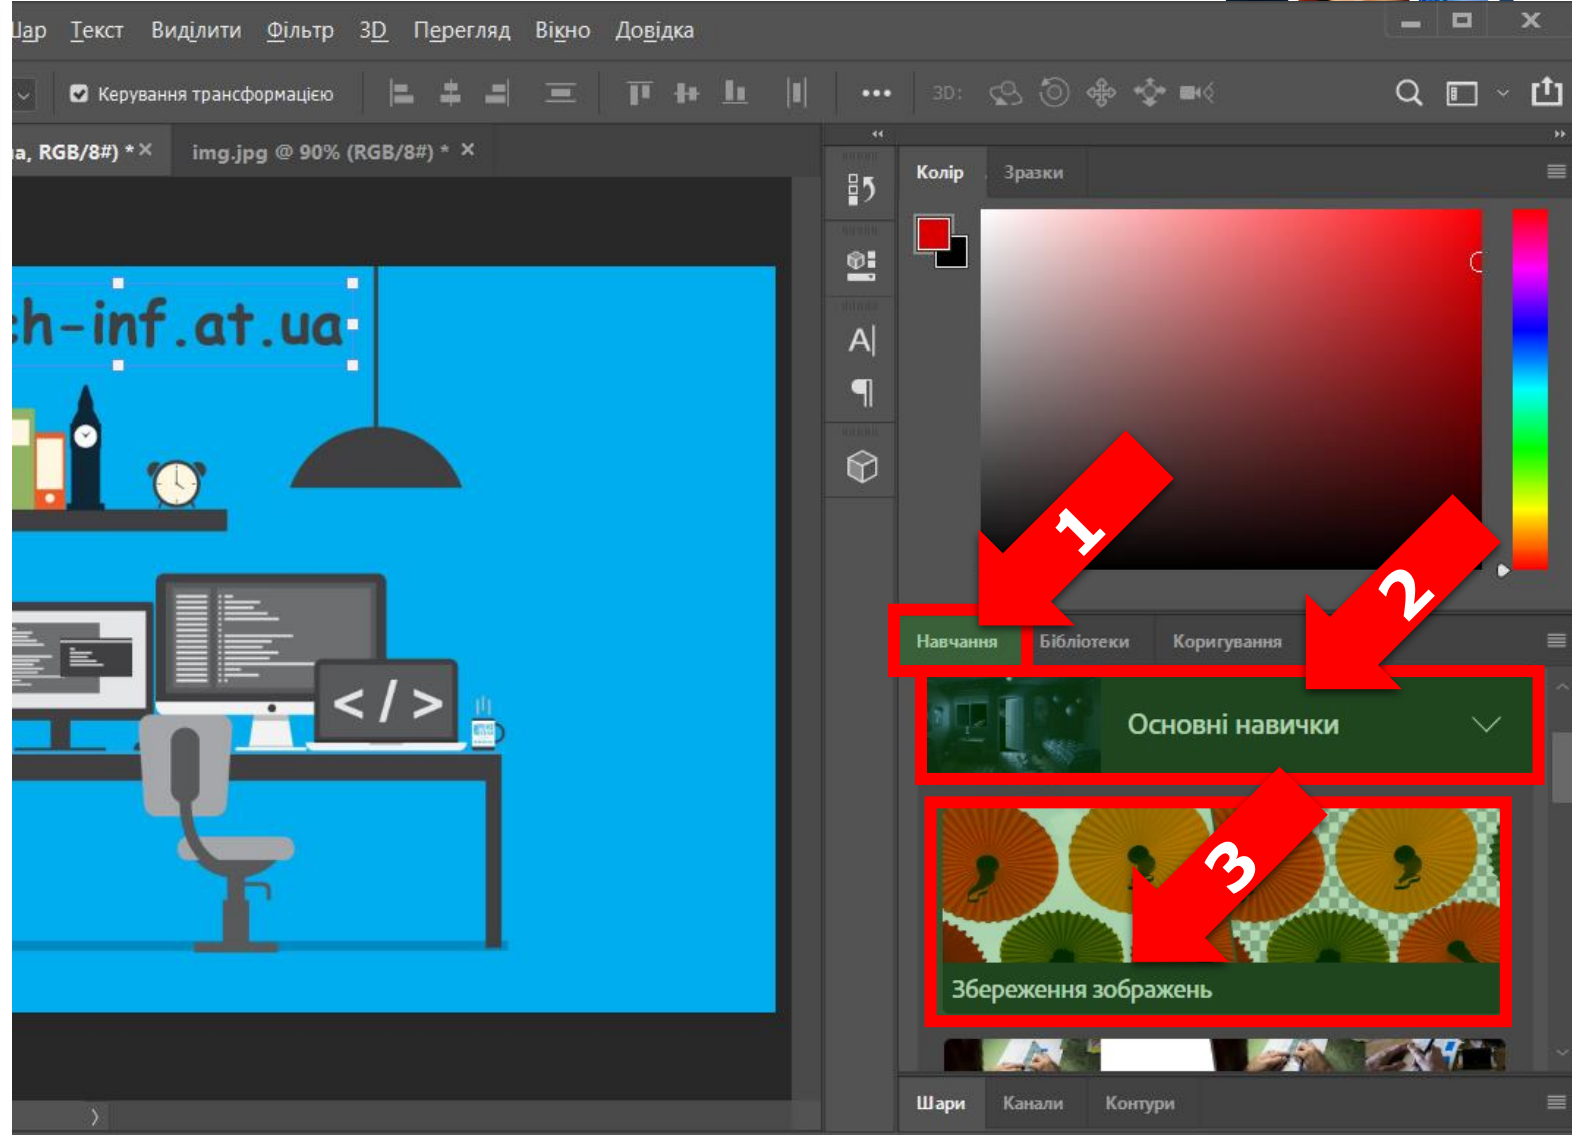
Шар Текст Виділити Фільтр 3D Перегляд Вікно Довідка

Керування трансформацією

3D:

а, RGB/8#) * ×   img.jpg @ 90% (RGB/8#) * ×

ch-inf.at.ua

</>

Колір Зразки

1

2

Навчання Бібліотеки Коригування

Основні навички

3

Збереження зображень

Шари Канали Контури